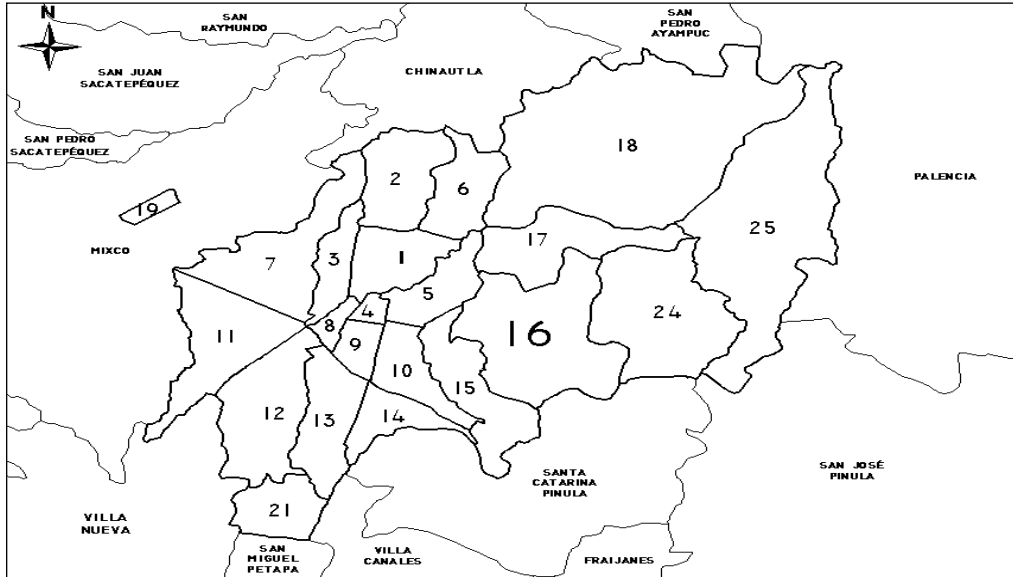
N

SAN RAYMUNDO

SAN PEDRO AYAMPUC

SAN JUAN SACATEPÉQUEZ

CHINAUTLA

SAN PEDRO SACATEPÉQUEZ

18

PALENCIA

2

6

19

25

17

MIXCO

7

3

1

5

24

4

16

11

8

9

10

15

12

13

14

SANTA CATARINA PINULA

SAN JOSÉ PINULA

VILLA NUEVA

21

SAN MIGUEL PETAPA

VILLA CANALES

FRAIJANES